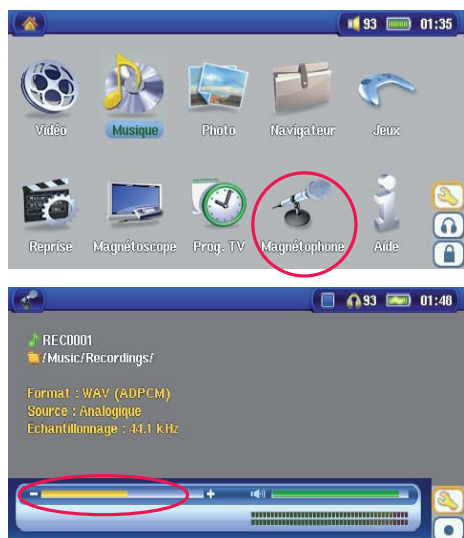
93 01:35

Vidéo
Musique
Photo
Navigateur
Jeux

Reprise
Magnétoscope
Prog. TV
Magnétophone
Aide

93 01:48

REC0001
/Music/Recordings/

Format : WAV (ADPCM)
Source : Analogique
Echantillonnage : 44.1 kHz

-
+